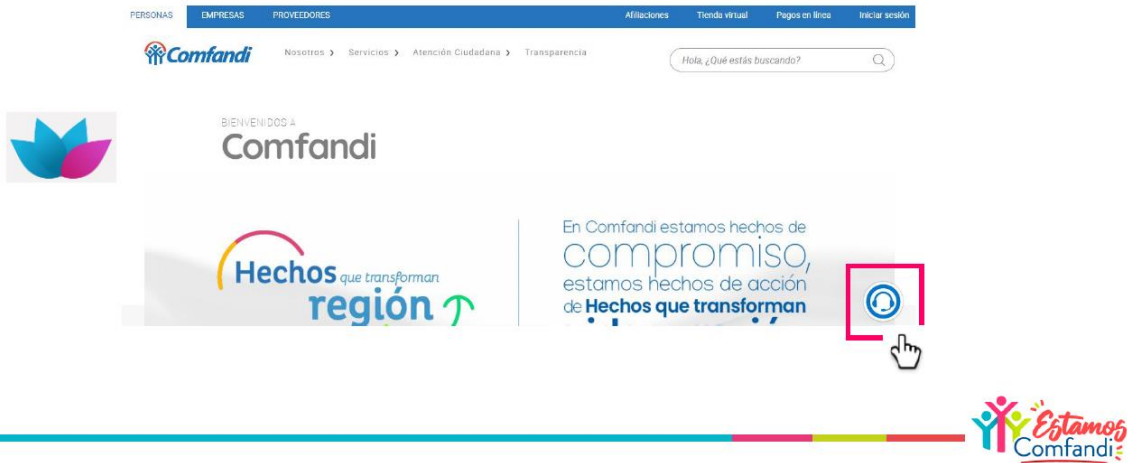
PERSONAS EMPRESAS PROVEEDORES Afiliaciones Tienda virtual Pagos en línea Iniciar sesión

Comfandi Nosotros › Servicios › Atención Ciudadana › Transparencia

Hola, ¿Qué estás buscando?

BIENVENIDOS A
Comfandi

Hechos que transforman región

En Comfandi estamos hechos de compromiso, estamos hechos de acción de Hechos que transforman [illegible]

Estamos Comfandi